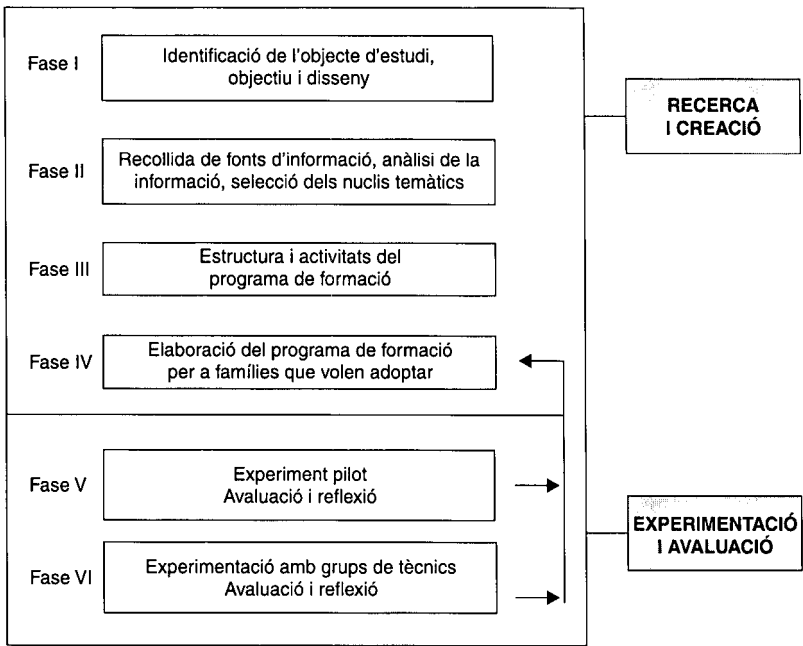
Fase I
Identificació de l'objecte d'estudi, objectiu i disseny

Fase II
Recollida de fonts d'informació, anàlisi de la informació, selecció dels nuclis temàtics

Fase III
Estructura i activitats del programa de formació

Fase IV
Elaboració del programa de formació per a famílies que volen adoptar

RECERCA I CREACIÓ

Fase V
Experiment pilot
Avaluació i reflexió

Fase VI
Experimentació amb grups de tècnics
Avaluació i reflexió

EXPERIMENTACIÓ I AVALUACIÓ